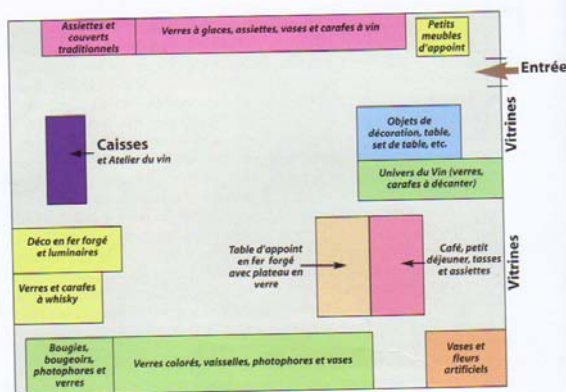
Assiettes et couverts traditionnels

Verres à glaces, assiettes, vases et carafes à vin

Petits meubles d'appoint

Entrée

Vitrines

Caisses
et Atelier du vin

Objets de décoration, table, set de table, etc.

Univers du Vin (verres, carafes à décanter)

Vitrines

Déco en fer forgé et luminaires

Verres et carafes à whisky

Table d'appoint en fer forgé avec plateau en verre

Café, petit déjeuner, tasses et assiettes

Bougies, bougeoirs, photophores et verres

Verres colorés, vaisselles, photophores et vases

Vases et fleurs artificiels